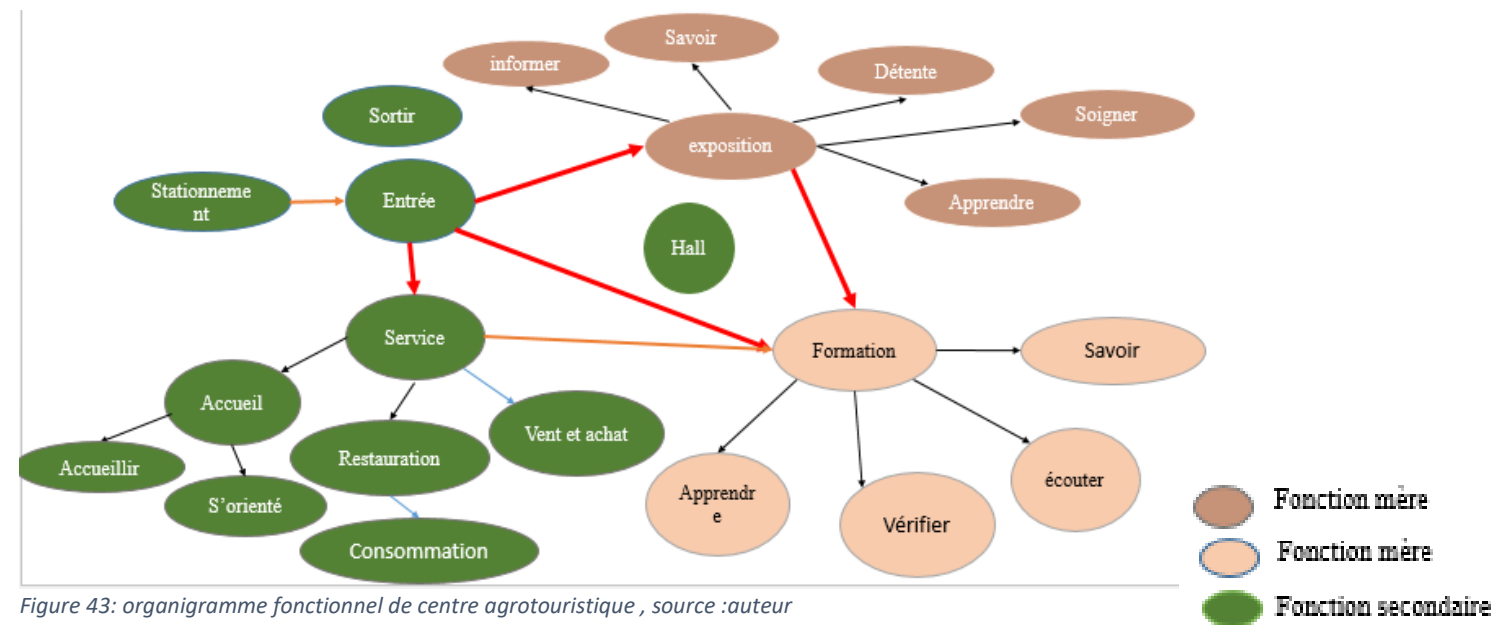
Savoir

informer

Détente

Sortir

Soigner

exposition

Stationnement

Entrée

Apprendre

Hall

Service

Formation

Savoir

Accueil

Vent et achat

Restauration

Accueillir

S'orienté

Apprendre

écouter

Vérifier

Consommation

Fonction mère

Fonction mère

Fonction secondaire

Figure 43: organigramme fonctionnel de centre agrotouristique , source :auteur